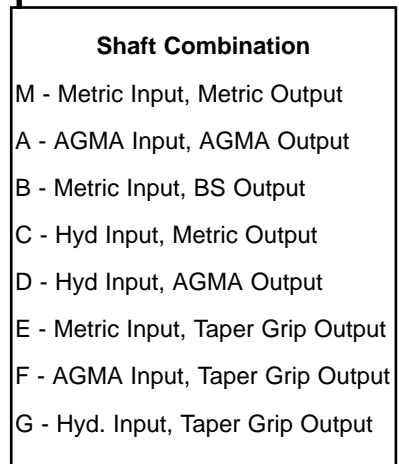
Shaft Combination

M - Metric Input, Metric Output

A - AGMA Input, AGMA Output

B - Metric Input, BS Output

C - Hyd Input, Metric Output

D - Hyd Input, AGMA Output

E - Metric Input, Taper Grip Output

F - AGMA Input, Taper Grip Output

G - Hyd. Input, Taper Grip Output